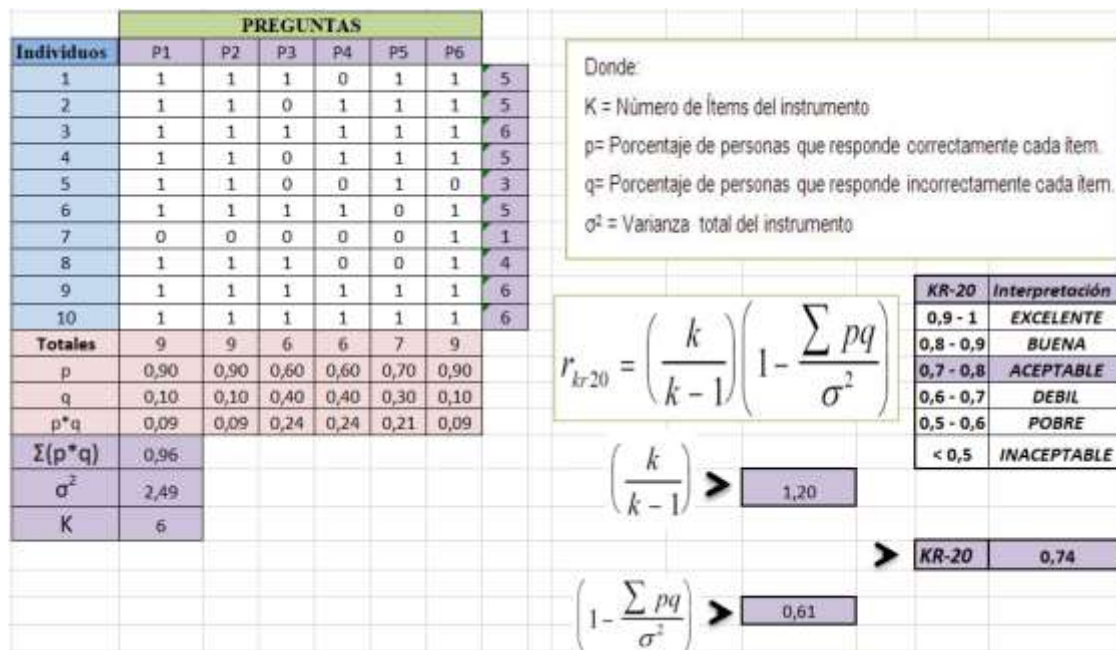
| | PREGUNTAS | | | | | | |
|---|---|---|---|---|---|---|---|
| Individuos | P1 | P2 | P3 | P4 | P5 | P6 | |
| 1 | 1 | 1 | 1 | 0 | 1 | 1 | 5 |
| 2 | 1 | 1 | 0 | 1 | 1 | 1 | 5 |
| 3 | 1 | 1 | 1 | 1 | 1 | 1 | 6 |
| 4 | 1 | 1 | 0 | 1 | 1 | 1 | 5 |
| 5 | 1 | 1 | 0 | 0 | 1 | 0 | 3 |
| 6 | 1 | 1 | 1 | 1 | 0 | 1 | 5 |
| 7 | 0 | 0 | 0 | 0 | 0 | 1 | 1 |
| 8 | 1 | 1 | 1 | 0 | 0 | 1 | 4 |
| 9 | 1 | 1 | 1 | 1 | 1 | 1 | 6 |
| 10 | 1 | 1 | 1 | 1 | 1 | 1 | 6 |
| Totales | 9 | 9 | 6 | 6 | 7 | 9 | |
| p | 0,90 | 0,90 | 0,60 | 0,60 | 0,70 | 0,90 | |
| q | 0,10 | 0,10 | 0,40 | 0,40 | 0,30 | 0,10 | |
| p*q | 0,09 | 0,09 | 0,24 | 0,24 | 0,21 | 0,09 | |
| Σ(p*q) | 0,96 | | | | | | |
| $\sigma^2$ | 2,49 | | | | | | |
| K | 6 | | | | | | |

Donde:

K = Número de Ítems del instrumento

p= Porcentaje de personas que responde correctamente cada ítem.

q= Porcentaje de personas que responde incorrectamente cada ítem.

$\sigma^2$ = Varianza total del instrumento

$r_{kr20} = \left(\frac{k}{k-1}\right)\left(1-\frac{\sum pq}{\sigma^2}\right)$

| KR-20 | Interpretación |
|---|---|
| 0,9 - 1 | EXCELENTE |
| 0,8 - 0,9 | BUENA |
| 0,7 - 0,8 | ACEPTABLE |
| 0,6 - 0,7 | DEBIL |
| 0,5 - 0,6 | POBRE |
| < 0,5 | INACEPTABLE |

$\left(\frac{k}{k-1}\right)$ 1,20

KR-20 0,74

$\left(1-\frac{\sum pq}{\sigma^2}\right)$ 0,61